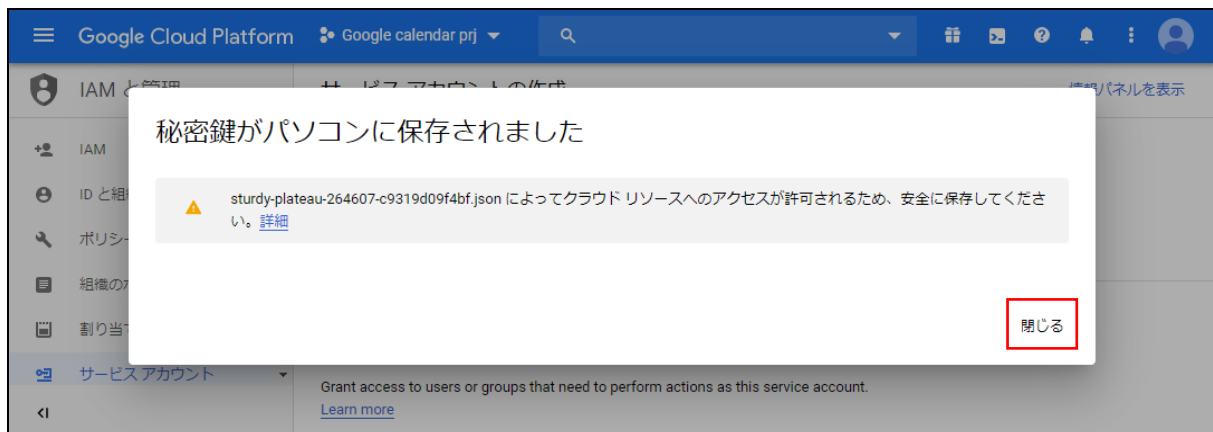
Google Cloud Platform

Google calendar prj

IAM と管理

サービス アカウントの作成

情報パネルを表示

IAM

ID と組

ポリシー

組織の

割り当て

サービス アカウント

秘密鍵がパソコンに保存されました

sturdy-plateau-264607-c9319d09f4bf.json によってクラウド リソースへのアクセスが許可されるため、安全に保存してください。詳細

閉じる

Grant access to users or groups that need to perform actions as this service account.

Learn more